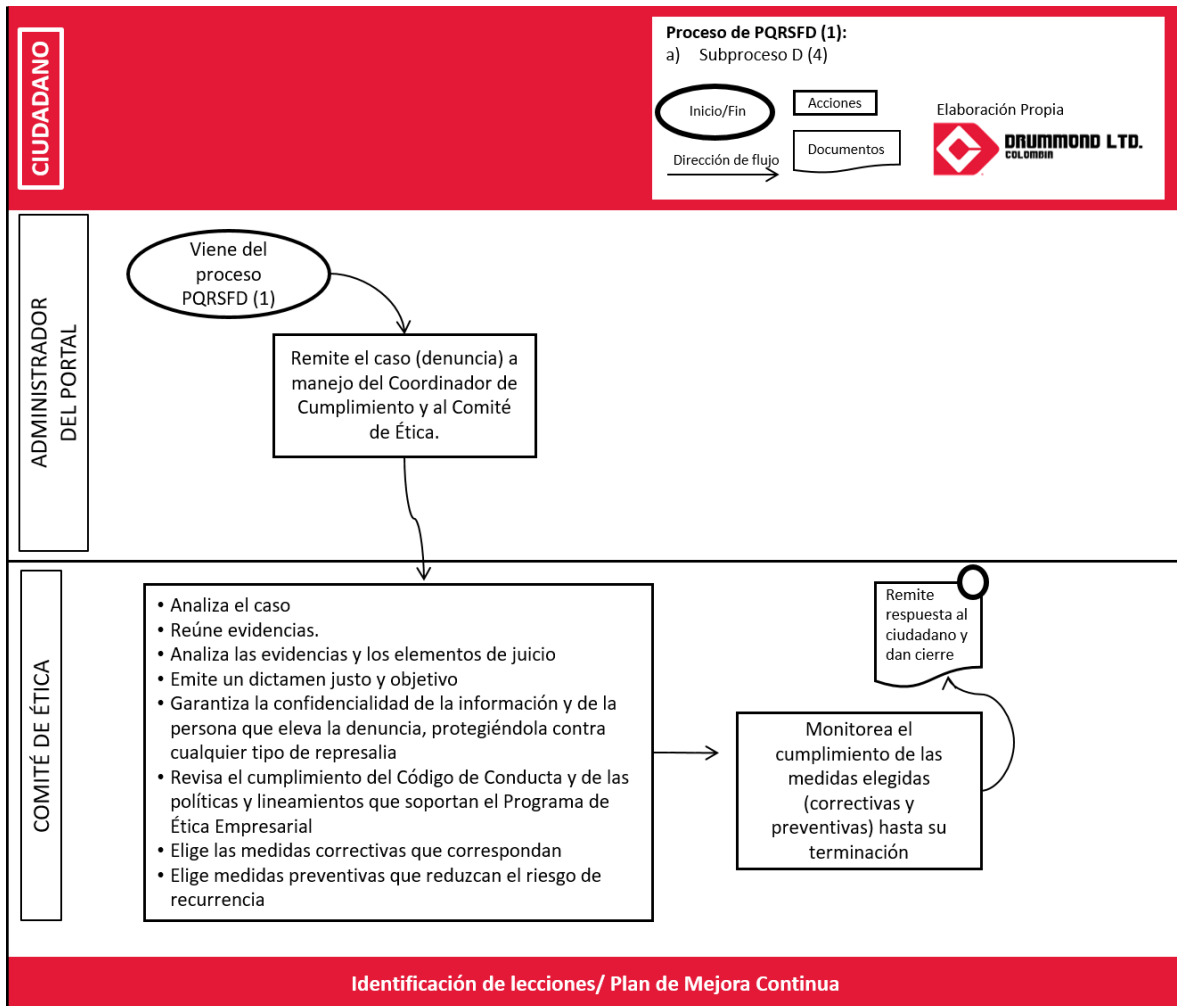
CIUDADANO

Proceso de PQRSFD (1):
a) Subproceso D (4)

Inicio/Fin

Acciones

Documentos

Dirección de flujo

Elaboración Propia

DRUMMOND LTD.
COLOMBIA

ADMINISTRADOR DEL PORTAL

Viene del proceso PQRSFD (1)

Remite el caso (denuncia) a manejo del Coordinador de Cumplimiento y al Comité de Ética.

COMITÉ DE ÉTICA

• Analiza el caso
• Reúne evidencias.
• Analiza las evidencias y los elementos de juicio
• Emite un dictamen justo y objetivo
• Garantiza la confidencialidad de la información y de la persona que eleva la denuncia, protegiéndola contra cualquier tipo de represalia
• Revisa el cumplimiento del Código de Conducta y de las políticas y lineamientos que soportan el Programa de Ética Empresarial
• Elige las medidas correctivas que correspondan
• Elige medidas preventivas que reduzcan el riesgo de recurrencia

Monitorea el cumplimiento de las medidas elegidas (correctivas y preventivas) hasta su terminación

Remite respuesta al ciudadano y dan cierre

Identificación de lecciones/ Plan de Mejora Continua